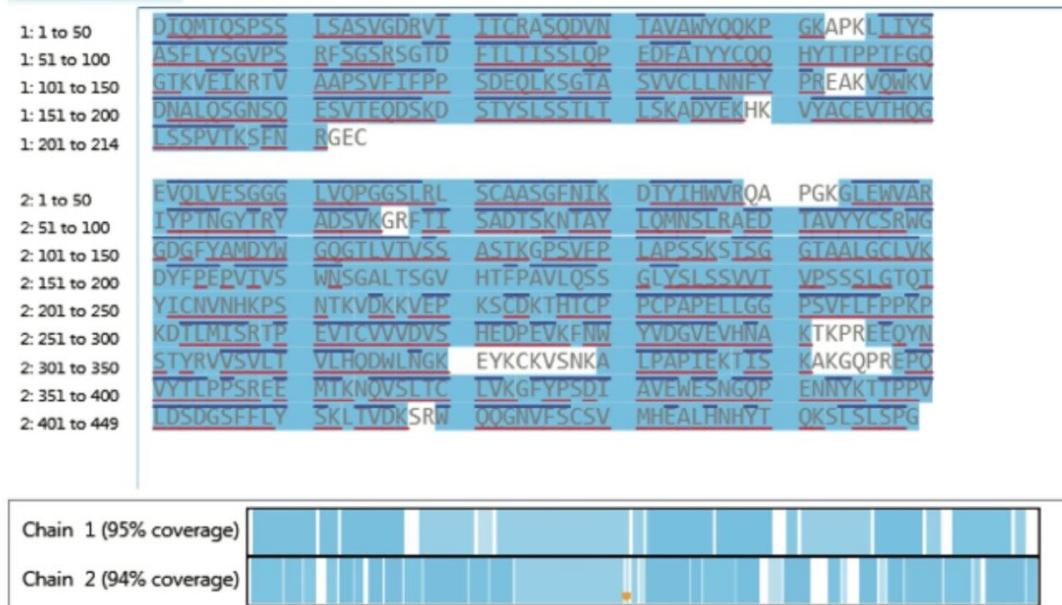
1: 1 to 50 DIQMTQSPSS LSASVGDRVT ITCRASQDVN TAVAWYQQKP GKAPKLLIYS
1: 51 to 100 ASFLYSGVPS RFSGSRSGTD FTLTISSLQP EDFATYYCQQ HYTTPPTFGQ
1: 101 to 150 GTKVEIKRTV AAPSVFIFPP SDEQLKSGTA SVVCLLNNFY PREAKVQWKV
1: 151 to 200 DNALQSGNSQ ESVTEQDSKD STYSLSSTLT LSKADYEKHK VYACEVTHQG
1: 201 to 214 LSSPVTKSFN RGEC

2: 1 to 50 EVQLVESGGG LVQPGGSLRL SCAASGFNIK DTYIHWVRQA PGKGLEWVAR
2: 51 to 100 IYPTNGYTRY ADSVKGRFTI SADTSKNTAY LQMNSLRAED TAVYYCSRWG
2: 101 to 150 GDGFYAMDYW GQGTLVTVSS ASTKGPSVFP LAPSSKSTSG GTAALGCLVK
2: 151 to 200 DYFPEPVTVS WNSGALTSGV HTFPAVLQSS GLYSLSSVVT VPSSSLGTQT
2: 201 to 250 YICNVNHKPS NTKVDKKVEP KSCDKTHTCP PCPAPELLGG PSVFLFPPKP
2: 251 to 300 KDTLMISRTP EVTCVVVDVS HEDPEVKFNW YVDGVEVHNA KTKPREEQYN
2: 301 to 350 STYRVVSVLT VLHQDWLNGK EYKCKVSNKA LPAPIEKTIS KAKGQPREPQ
2: 351 to 400 VYTLPPSREE MTKNQVSLTC LVKGFYPSDI AVEWESNGQP ENNYKTTPPV
2: 401 to 449 LDSDGSFFLY SKLTVDKSRW QQGNVFSCSV MHEALHNHYT QKSLSLSPG

Chain 1 (95% coverage)
Chain 2 (94% coverage)